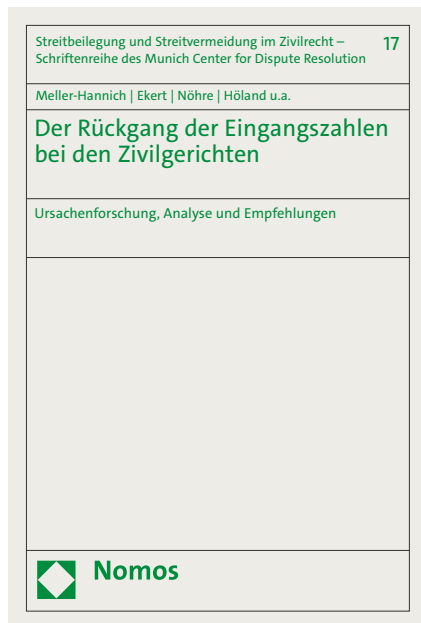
Streitbeilegung und Streitvermeidung im Zivilrecht – Schriftenreihe des Munich Center for Dispute Resolution

17

Meller-Hannich | Ekert | Nöhre | Höland u.a.

Der Rückgang der Eingangszahlen bei den Zivilgerichten

Ursachenforschung, Analyse und Empfehlungen

Nomos